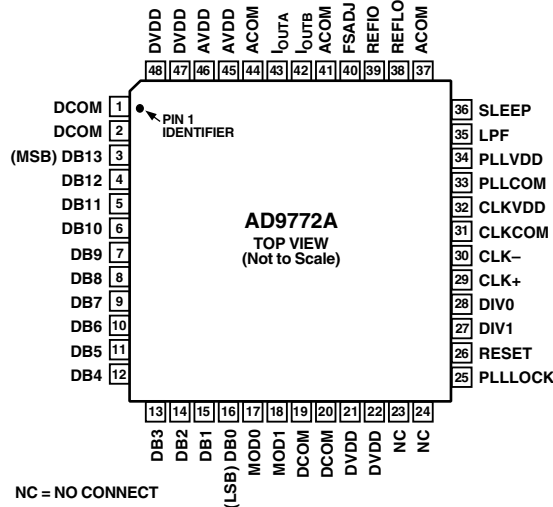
DVDD 48
DVDD 47
AVDD 46
AVDD 45
ACOM 44
$I_{OUTA}$ 43
$I_{OUTB}$ 42
ACOM 41
FSADJ 40
REFIO 39
REFLO 38
ACOM 37

DCOM 1
DCOM 2
(MSB) DB13 3
DB12 4
DB11 5
DB10 6
DB9 7
DB8 8
DB7 9
DB6 10
DB5 11
DB4 12

PIN 1 IDENTIFIER

AD9772A
TOP VIEW
(Not to Scale)

36 SLEEP
35 LPF
34 PLLVDD
33 PLLCOM
32 CLKVDD
31 CLKCOM
30 CLK–
29 CLK+
28 DIV0
27 DIV1
26 RESET
25 PLLLOCK

13 DB3
14 DB2
15 DB1
16 (LSB) DB0
17 MOD0
18 MOD1
19 DCOM
20 DCOM
21 DVDD
22 DVDD
23 NC
24 NC

NC = NO CONNECT